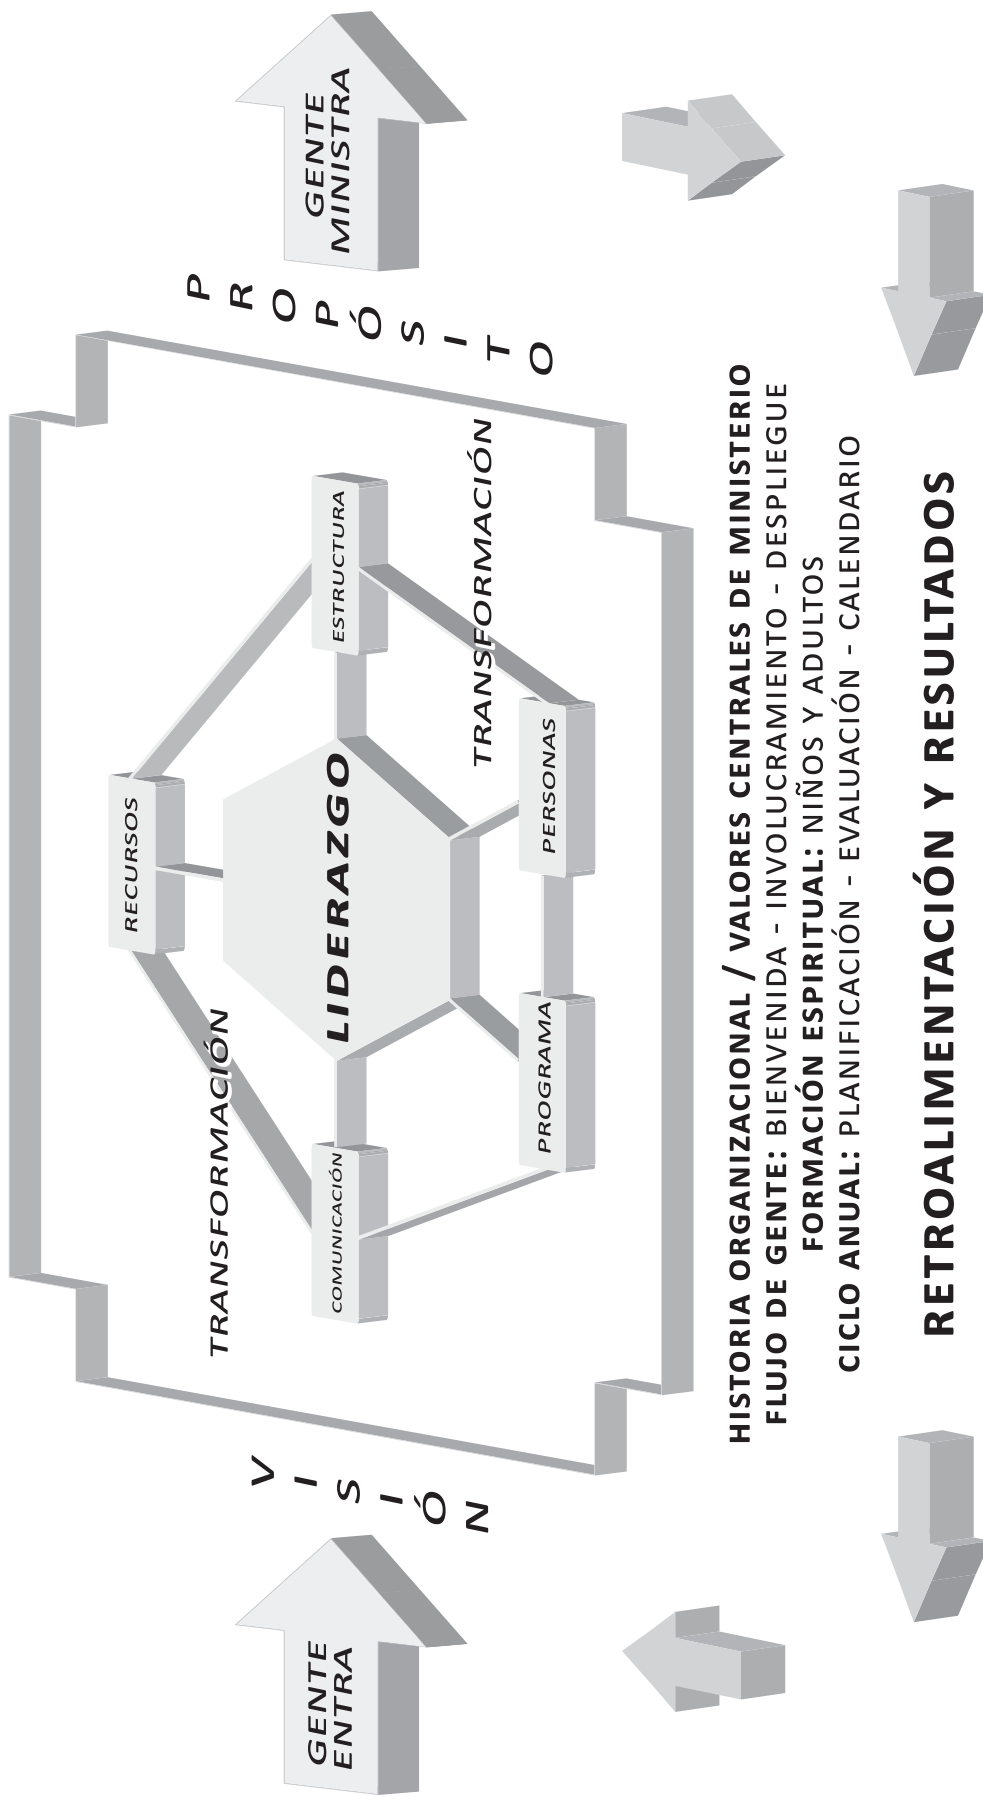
GENTE ENTRA

VISIÓN

TRANSFORMACIÓN

RECURSOS

COMUNICACIÓN

LIDERAZGO

ESTRUCTURA

PERSONAS

PROGRAMA

TRANSFORMACIÓN

PROPÓSITO

GENTE MINISTRA

HISTORIA ORGANIZACIONAL / VALORES CENTRALES DE MINISTERIO
FLUJO DE GENTE: BIENVENIDA - INVOLUCRAMIENTO - DESPLIEGUE
FORMACIÓN ESPIRITUAL: NIÑOS Y ADULTOS
CICLO ANUAL: PLANIFICACIÓN - EVALUACIÓN - CALENDARIO

RETROALIMENTACIÓN Y RESULTADOS